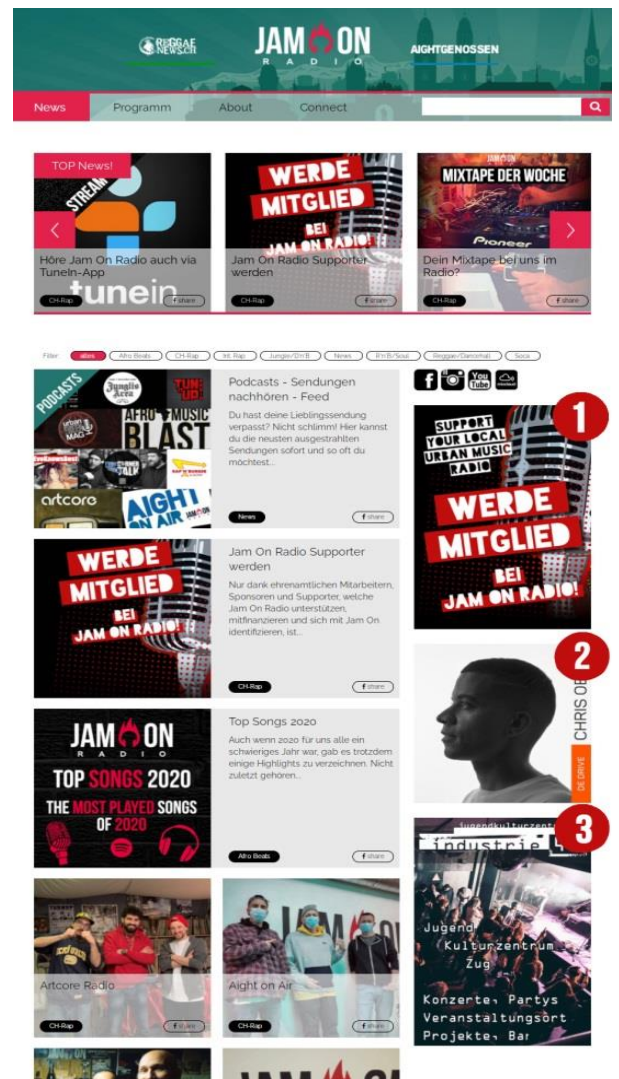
REGGAE NEWS.CH JAM ON RADIO AIGHTGENOSSEN

News Programm About Connect

TOP News!

STREAM

Höre Jam On Radio auch via TuneIn-App

tunein

CH-Rap f share

WERDE MITGLIED BEI JAM ON RADIO!

Jam On Radio Supporter werden

CH-Rap f share

MIXTAPE DER WOCHE

Pioneer

Dein Mixtape bei uns im Radio?

CH-Rap f share

Filter: alles Afro Beats CH-Rap Int. Rap Jungle/DnB News RnB/Soul Reggae/Dancehall Soca

PODCASTS AFRO MUSIC BLAST artcore AIGHT ON AIR

Podcasts - Sendungen nachhören - Feed

Du hast deine Lieblingssendung verpasst? Nicht schlimm! Hier kannst du die neusten ausgestrahlten Sendungen sofort und so oft du möchtest...

News f share

WERDE MITGLIED BEI JAM ON RADIO!

Jam On Radio Supporter werden

Nur dank ehrenamtlichen Mitarbeitern, Sponsoren und Supporter, welche Jam On Radio unterstützen, mitfinanzieren und sich mit Jam On identifizieren, ist...

CH-Rap f share

JAM ON RADIO TOP SONGS 2020 THE MOST PLAYED SONGS OF 2020

Top Songs 2020

Auch wenn 2020 für uns alle ein schwieriges Jahr war, gab es trotzdem einige Highlights zu verzeichnen. Nicht zuletzt gehören...

Afro Beats f share

Artcore Radio

CH-Rap f share

Aight on Air

CH-Rap f share

1

SUPPORT YOUR LOCAL URBAN MUSIC RADIO

WERDE MITGLIED BEI JAM ON RADIO!

2

CHRIS OB

DIE DRIVE

3

Jugendkulturzentrum industrie 45

Jugend Kulturzentrum Zug

Konzerte, Partys Veranstaltungsort Projekte, Bar